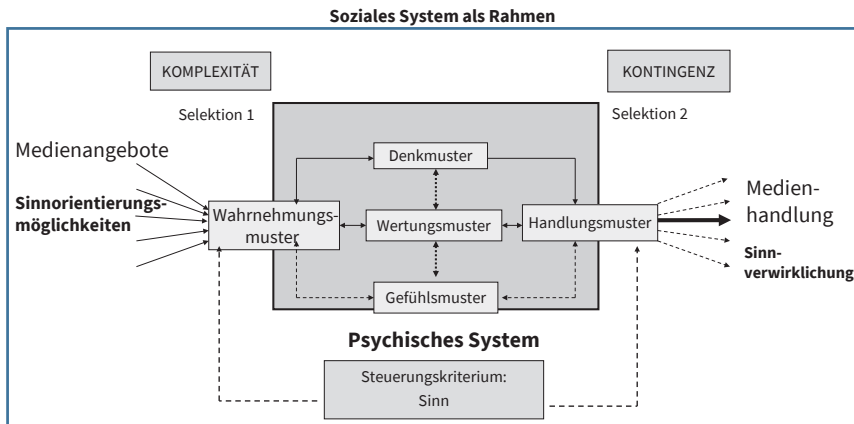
Soziales System als Rahmen

KOMPLEXITÄT

KONTINGENZ

Selektion 1

Selektion 2

Medienangebote

Sinnorientierungsmöglichkeiten

Wahrnehmungsmuster

Denkmuster

Wertungsmuster

Gefühlsmuster

Handlungsmuster

Medienhandlung

Sinnverwirklichung

Psychisches System

Steuerungskriterium: Sinn